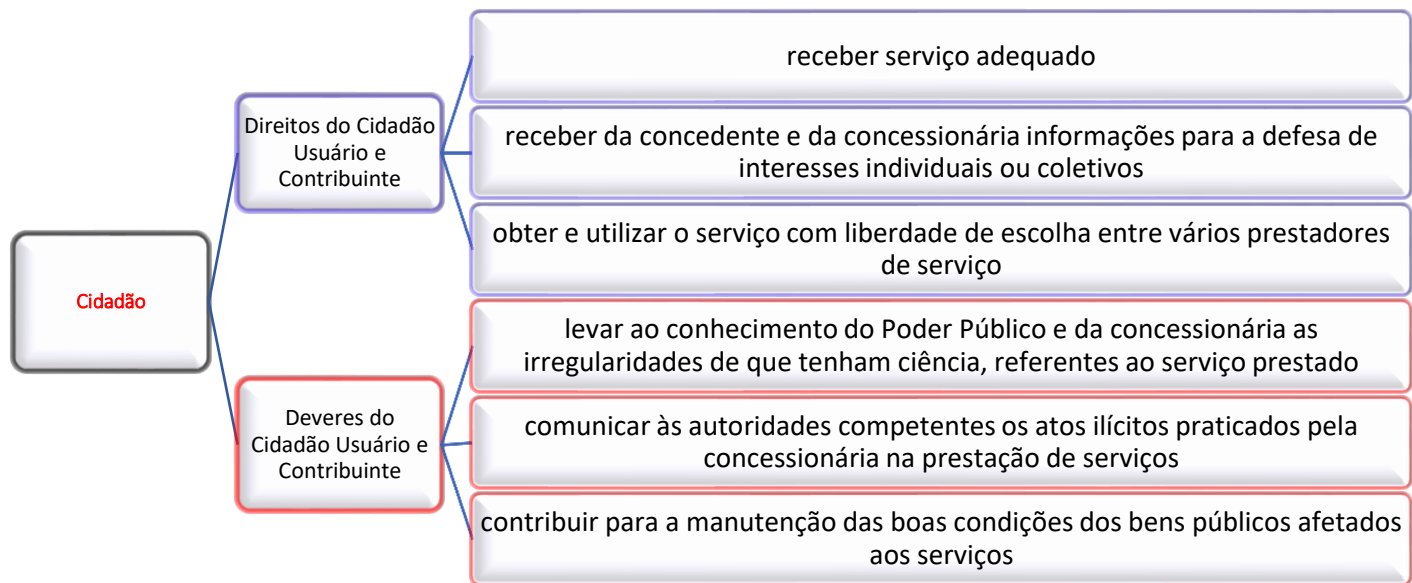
Cidadão

Direitos do Cidadão Usuário e Contribuinte

receber serviço adequado

receber da concedente e da concessionária informações para a defesa de interesses individuais ou coletivos

obter e utilizar o serviço com liberdade de escolha entre vários prestadores de serviço

Deveres do Cidadão Usuário e Contribuinte

levar ao conhecimento do Poder Público e da concessionária as irregularidades de que tenham ciência, referentes ao serviço prestado

comunicar às autoridades competentes os atos ilícitos praticados pela concessionária na prestação de serviços

contribuir para a manutenção das boas condições dos bens públicos afetados aos serviços